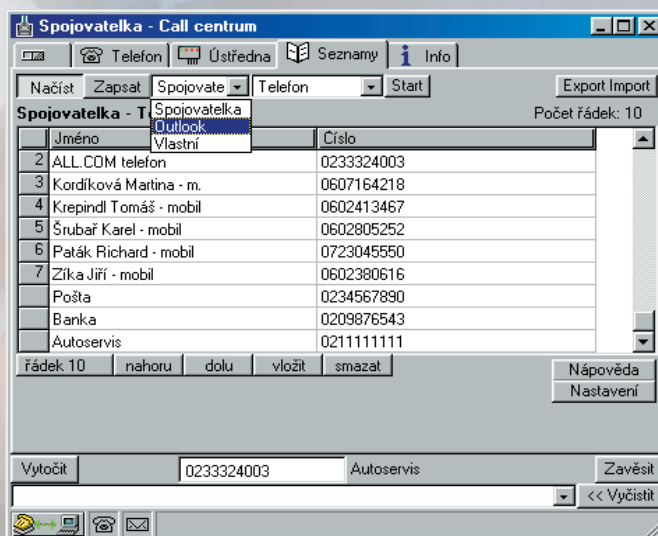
Spojovatelka - Call centrum

Telefon | Ústředna | Seznamy | Info

Načíst | Zapsat | Spojovate | Telefon | Start | Export Import

Spojovatelka - T | Spojovatelka | Outlook | Vlastní

Počet řádek: 10

| | Jméno | Číslo |
|---|---|---|
| 2 | ALL.COM telefon | 0233324003 |
| 3 | Kordíková Martina - m. | 0607164218 |
| 4 | Krepindl Tomáš - mobil | 0602413467 |
| 5 | Šrubař Karel - mobil | 0602805252 |
| 6 | Paták Richard - mobil | 0723045550 |
| 7 | Zíka Jiří - mobil | 0602380616 |
| | Pošta | 0234567890 |
| | Banka | 0209876543 |
| | Autoservis | 0211111111 |

řádek 10 | nahoru | dolu | vložit | smazat

Nápověda
Nastavení

Vytočit | 0233324003 | Autoservis | Zavěsit

<< Vyčistit